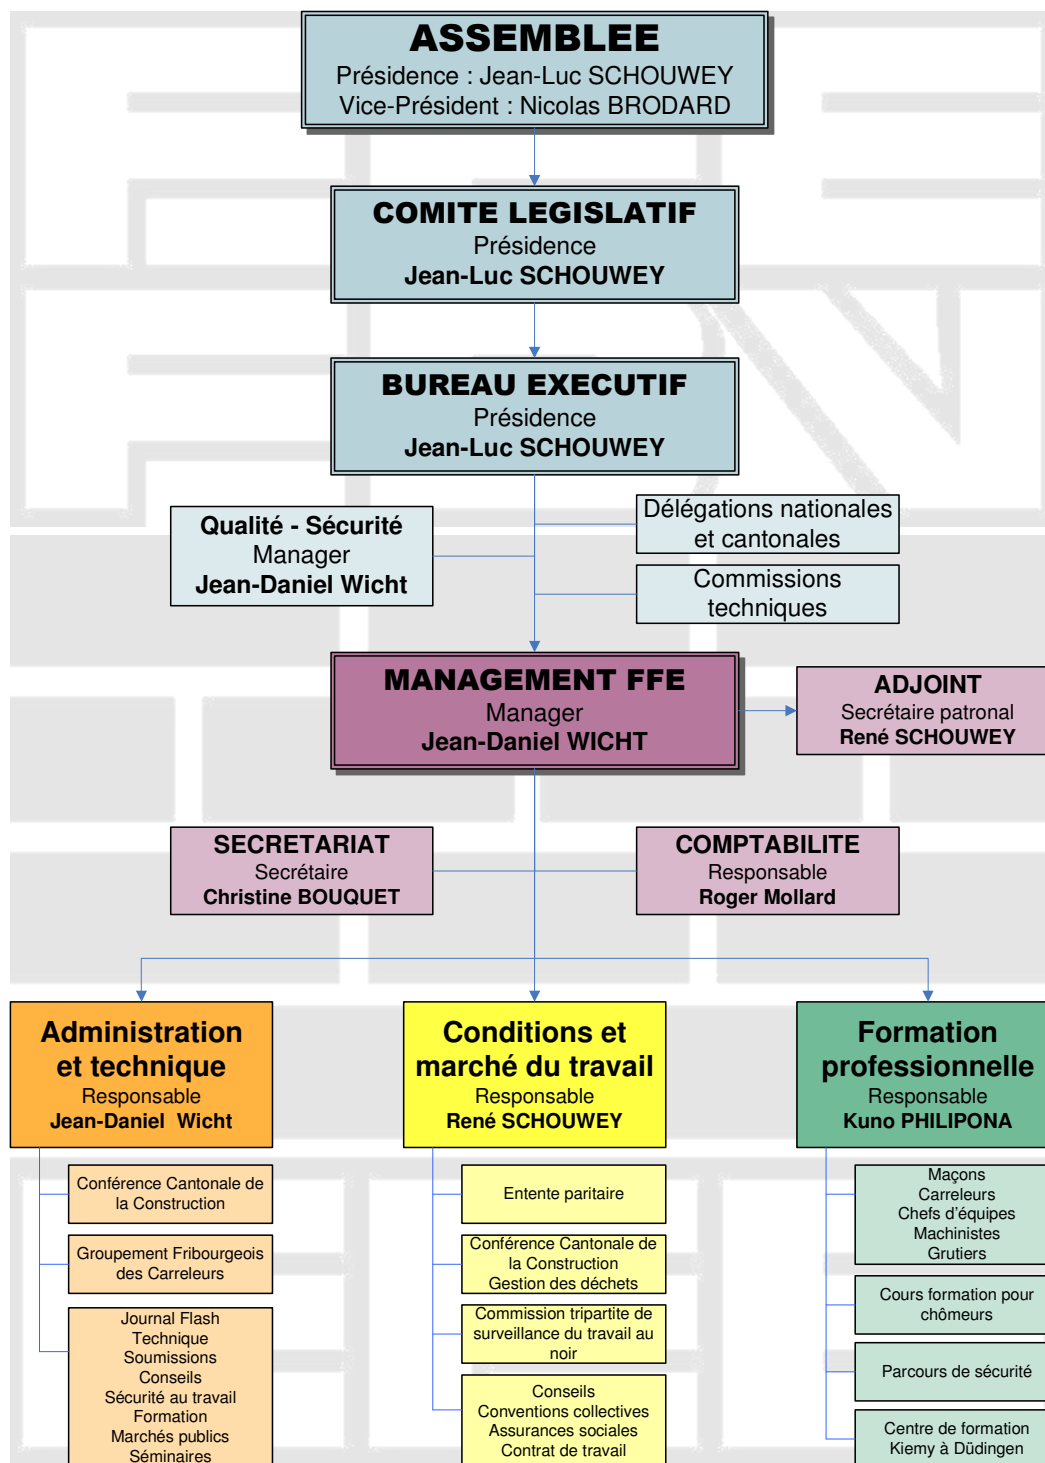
ASSEMBLEE
Présidence : Jean-Luc SCHOUWEY
Vice-Président : Nicolas BRODARD

COMITE LEGISLATIF
Présidence
Jean-Luc SCHOUWEY

BUREAU EXECUTIF
Présidence
Jean-Luc SCHOUWEY

Qualité - Sécurité
Manager
Jean-Daniel Wicht

Délégations nationales et cantonales

Commissions techniques

MANAGEMENT FFE
Manager
Jean-Daniel WICHT

ADJOINT
Secrétaire patronal
René SCHOUWEY

SECRETARIAT
Secrétaire
Christine BOUQUET

COMPTABILITE
Responsable
Roger Mollard

Administration et technique
Responsable
Jean-Daniel Wicht

Conférence Cantonale de la Construction

Groupement Fribourgeois des Carreleurs

Journal Flash
Technique
Soumissions
Conseils
Sécurité au travail
Formation
Marchés publics
Séminaires

Conditions et marché du travail
Responsable
René SCHOUWEY

Entente paritaire

Conférence Cantonale de la Construction
Gestion des déchets

Commission tripartite de surveillance du travail au noir

Conseils
Conventions collectives
Assurances sociales
Contrat de travail

Formation professionnelle
Responsable
Kuno PHILIPONA

Maçons
Carreleurs
Chefs d'équipes
Machinistes
Grutiers

Cours formation pour chômeurs

Parcours de sécurité

Centre de formation Kiemy à Düdingen